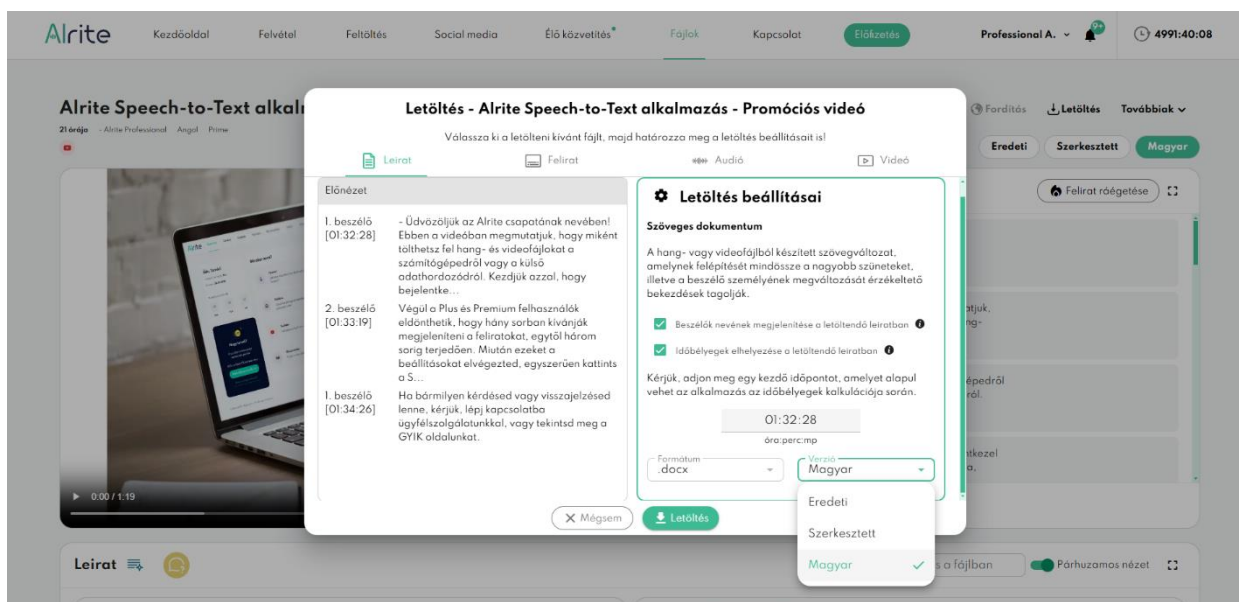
Alrite Kezdőoldal Felvétel Feltöltés Social media Élő közvetítés Fájlok Kapcsolat Előfizetés Professional A. 9+ 4991:40:08

Alrite Speech-to-Text alkal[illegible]
21 órája · Alrite Professional · Angol · Prime

Fordítás Letöltés Továbbiak
Eredeti Szerkesztett Magyar
Felirat röégetése

0:00 / 1:19

Leirat

Letöltés - Alrite Speech-to-Text alkalmazás - Promóciós videó
Válassza ki a letölteni kívánt fájlt, majd határozza meg a letöltés beállításait is!

Leirat Felirat Audió Videó

Előnézet

1. beszélő [01:32:28] - Üdvözöljük az Alrite csapatának nevében! Ebben a videóban megmutatjuk, hogy miként tölthetsz fel hang- és videofájlokat a számítógépedről vagy a külső adathordozódról. Kezdjük azzal, hogy bejelentke...

2. beszélő [01:33:19] Végül a Plus és Premium felhasználók eldönthetik, hogy hány sorban kívánják megjeleníteni a feliratokat, egytől három sorig terjedően. Miután ezeket a beállításokat elvégezted, egyszerűen kattints a S...

1. beszélő [01:34:26] Ha bármilyen kérdésed vagy visszajelzésed lenne, kérjük, lépj kapcsolatba ügyfélszolgálatunkkal, vagy tekintsd meg a GYIK oldalunkat.

Letöltés beállításai

Szöveges dokumentum

A hang- vagy videofájlból készített szövegváltozat, amelynek felépítését mindössze a nagyobb szüneteket, illetve a beszélő személyének megváltozását érzékeltető bekezdések tagolják.

Beszélők nevének megjelenítése a letöltendő leiratban

Időbélyegek elhelyezése a letöltendő leiratban

Kérjük, adjon meg egy kezdő időpontot, amelyet alapul vehet az alkalmazás az időbélyegek kalkulációja során.

01:32:28
óra:perc:mp

Formátum
.docx

Verzió
Magyar

Eredeti
Szerkesztett
Magyar

Mégsem Letöltés

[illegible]tjuk, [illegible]ng-
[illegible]épedről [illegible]ról.
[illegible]tkezel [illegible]a.

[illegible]s a fájlban Párhuzamos nézet